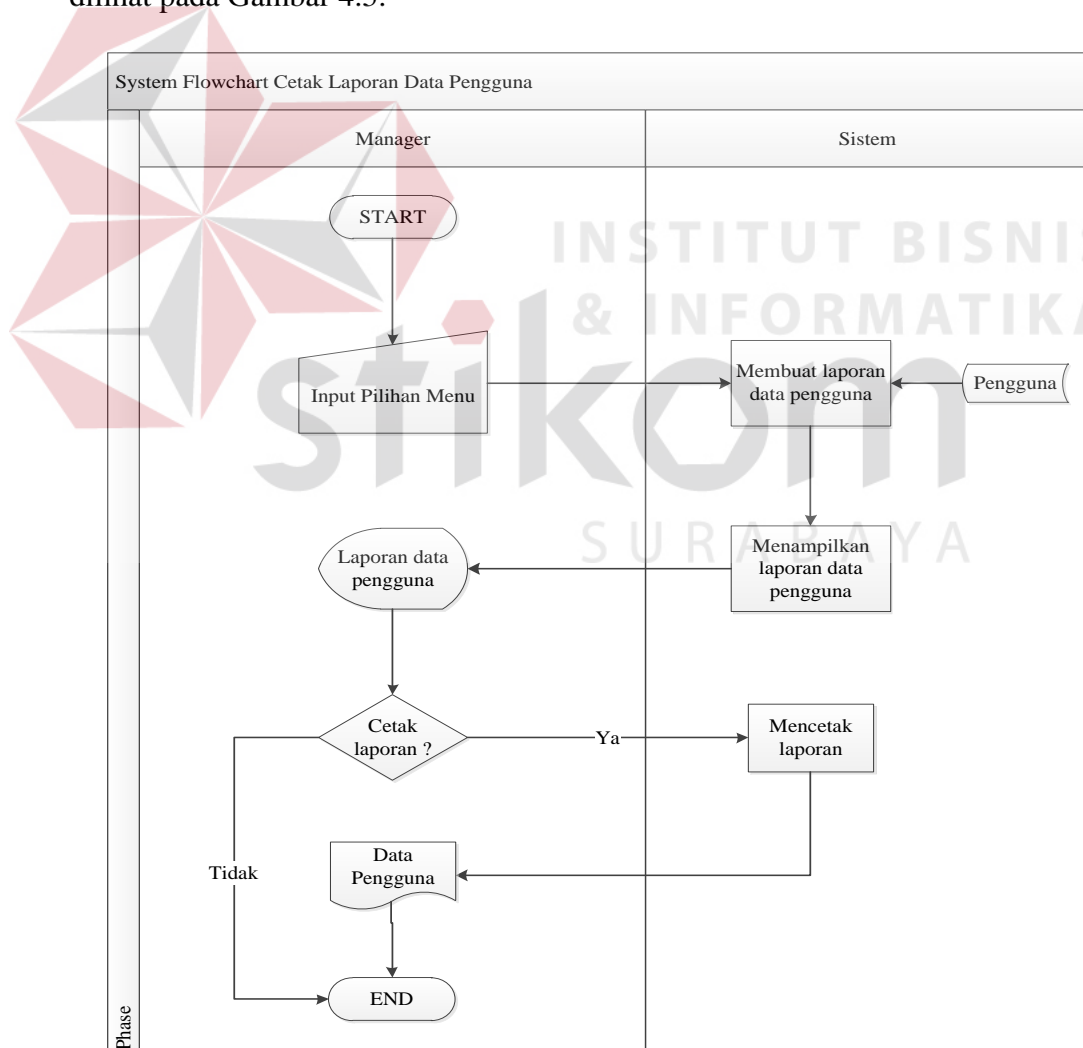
dilihat pada Gambar 4.5.

System Flowchart Cetak Laporan Data Pengguna

Manager

Sistem

START

Input Pilihan Menu

Membuat laporan data pengguna

Pengguna

INSTITUT BISNIS & INFORMATIKA

stikom

SURABAYA

Menampilkan laporan data pengguna

Laporan data pengguna

Cetak laporan ?

Ya

Mencetak laporan

Tidak

Data Pengguna

END

Phase